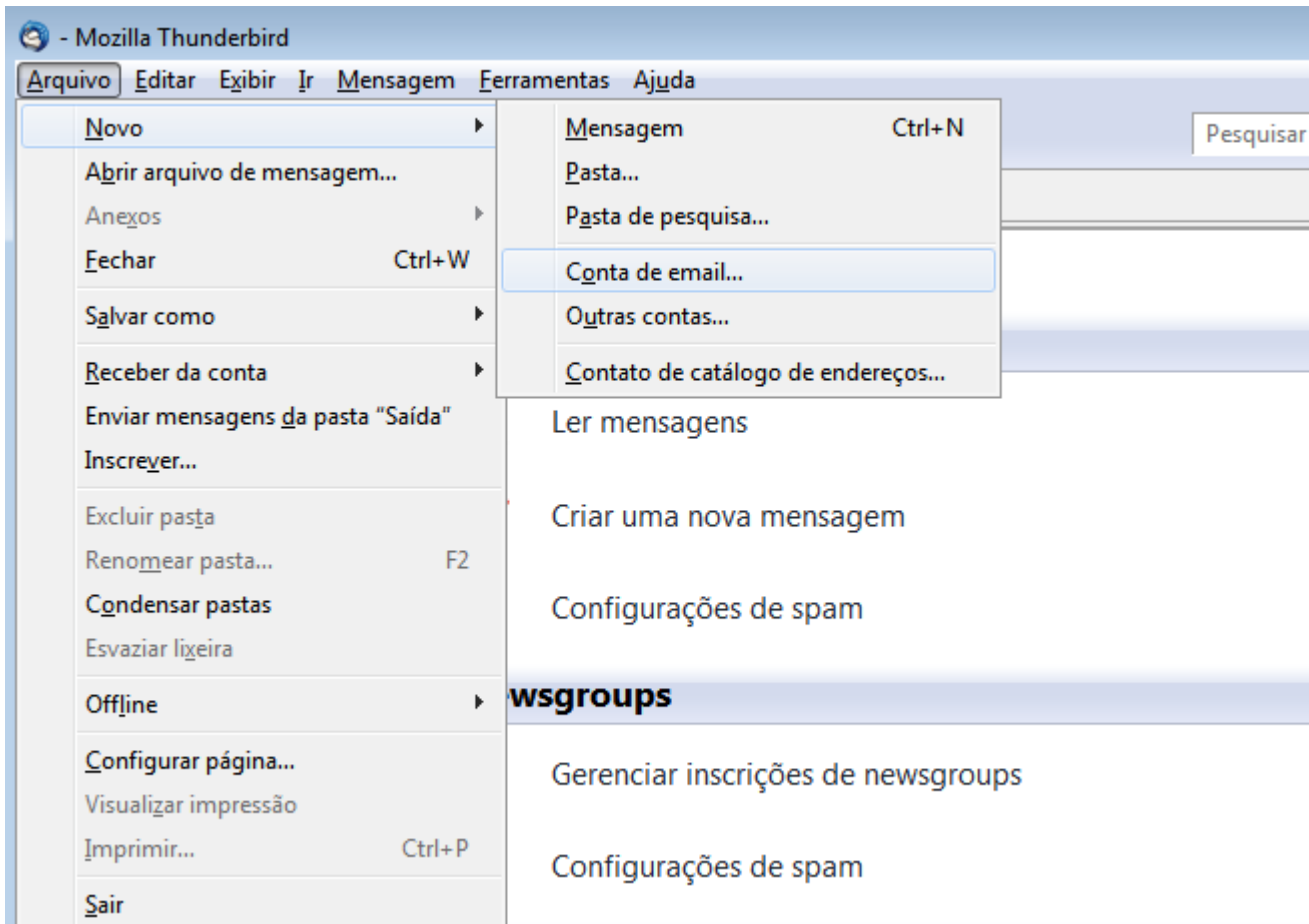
- Mozilla Thunderbird

Arquivo Editar Exibir Ir Mensagem Ferramentas Ajuda

Novo
Abrir arquivo de mensagem...
Anexos
Fechar Ctrl+W
Salvar como
Receber da conta
Enviar mensagens da pasta "Saída"
Inscrever...
Excluir pasta
Renomear pasta... F2
Condensar pastas
Esvaziar lixeira
Offline
Configurar página...
Visualizar impressão
Imprimir... Ctrl+P
Sair

Mensagem Ctrl+N
Pasta...
Pasta de pesquisa...
Conta de email...
Outras contas...
Contato de catálogo de endereços...

Pesquisar

Ler mensagens

Criar uma nova mensagem

Configurações de spam

wsgroups

Gerenciar inscrições de newsgroups

Configurações de spam